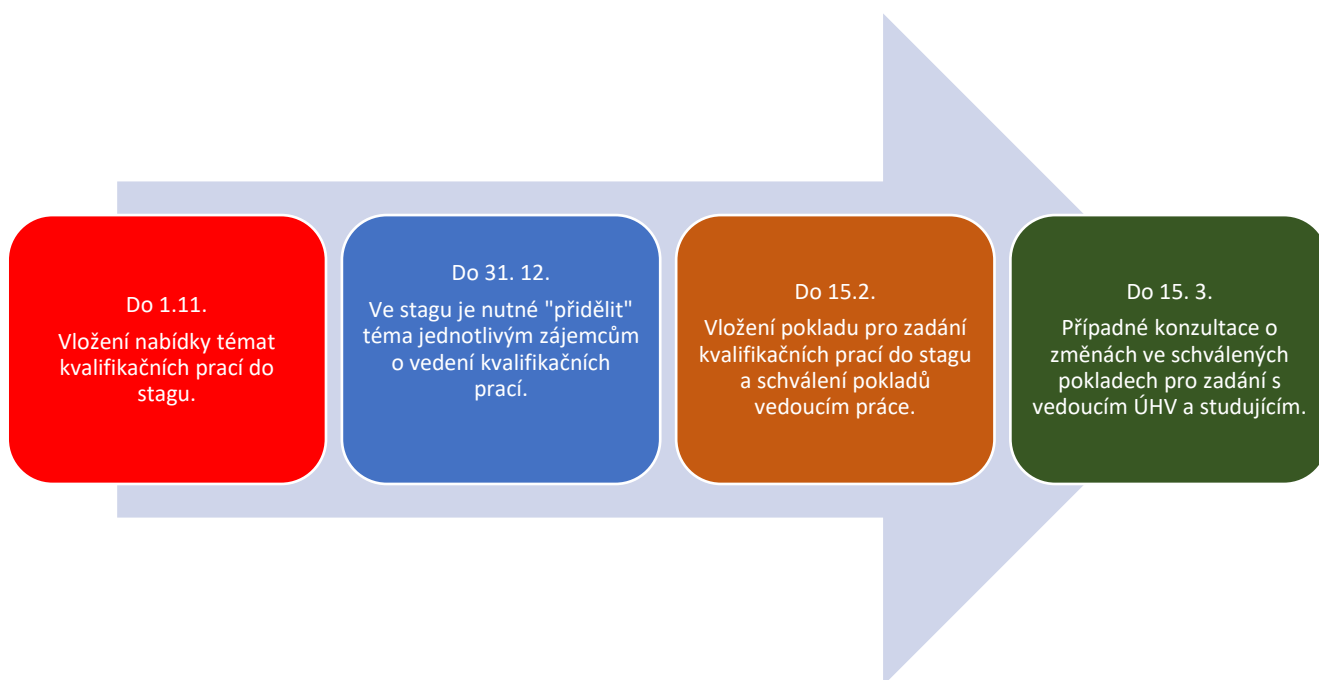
Do 1.11.

Vložení nabídky témat kvalifikačních prací do stagu.

Do 31. 12.

Ve stagu je nutné "přidělit" téma jednotlivým zájemcům o vedení kvalifikačních prací.

Do 15.2.

Vložení pokladu pro zadání kvalifikačních prací do stagu a schválení pokladů vedoucím práce.

Do 15. 3.

Případné konzultace o změnách ve schválených pokladech pro zadání s vedoucím ÚHV a studujícím.